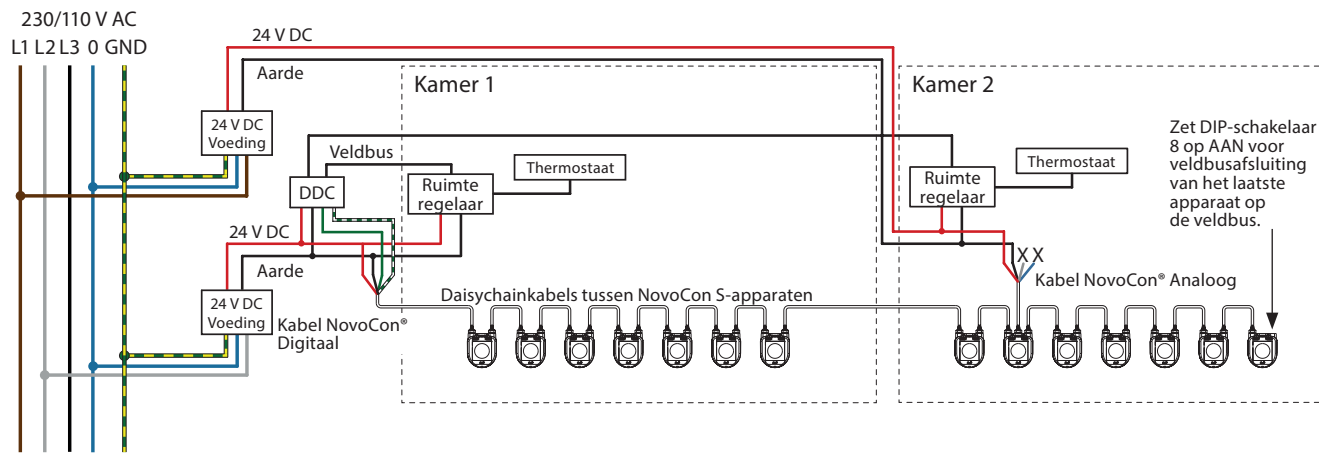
230/110 V AC
L1 L2 L3 0 GND

24 V DC
Aarde
24 V DC Voeding

Kamer 1
Veldbus
DDC
Ruimte regelaar
Thermostaat
24 V DC
Aarde
24 V DC Voeding
Kabel NovoCon® Digitaal
Daisychainkabels tussen NovoCon S-apparaten

Kamer 2
Ruimte regelaar
Thermostaat
X X
Kabel NovoCon® Analoog

Zet DIP-schakelaar 8 op AAN voor veldbusafsluiting van het laatste apparaat op de veldbus.